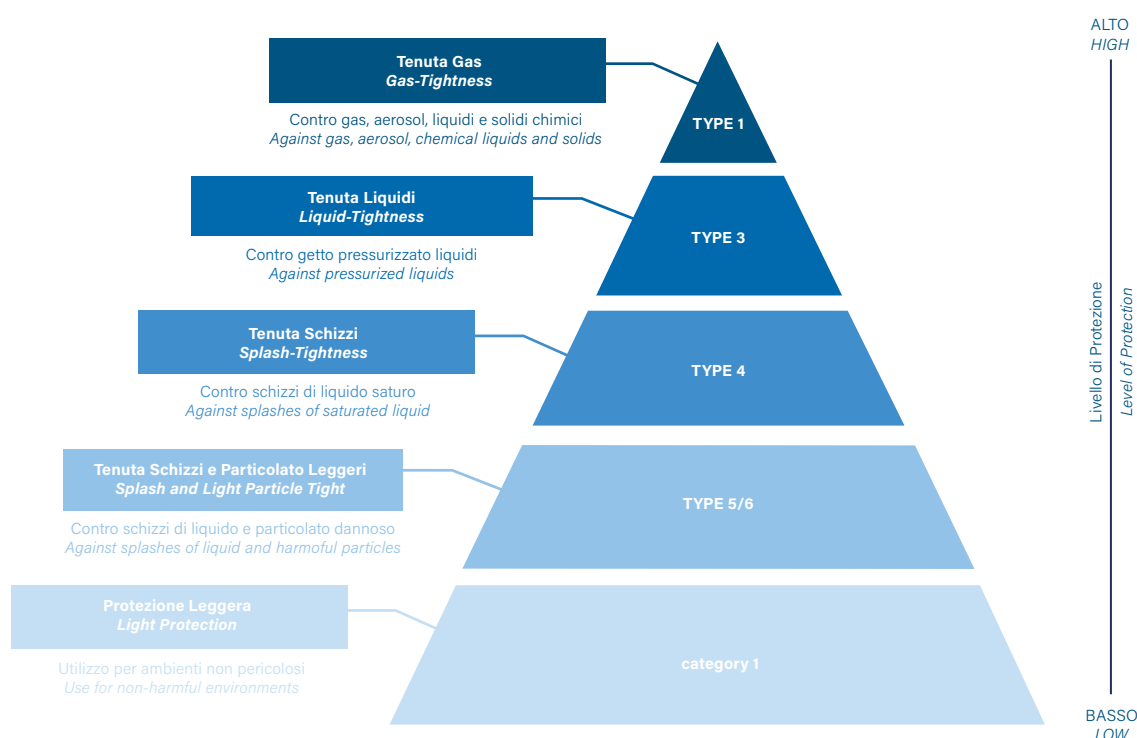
Tenuta Gas
Gas-Tightness

Contro gas, aerosol, liquidi e solidi chimici
Against gas, aerosol, chemical liquids and solids

TYPE 1

Tenuta Liquidi
Liquid-Tightness

Contro getto pressurizzato liquidi
Against pressurized liquids

TYPE 3

Tenuta Schizzi
Splash-Tightness

Contro schizzi di liquido saturo
Against splashes of saturated liquid

TYPE 4

Tenuta Schizzi e Particolato Leggeri
Splash and Light Particle Tight

Contro schizzi di liquido e particolato dannoso
Against splashes of liquid and harmoful particles

TYPE 5/6

Protezione Leggera
Light Protection

Utilizzo per ambienti non pericolosi
Use for non-harmful environments

category 1

ALTO
HIGH

Livello di Protezione
Level of Protection

BASSO
LOW